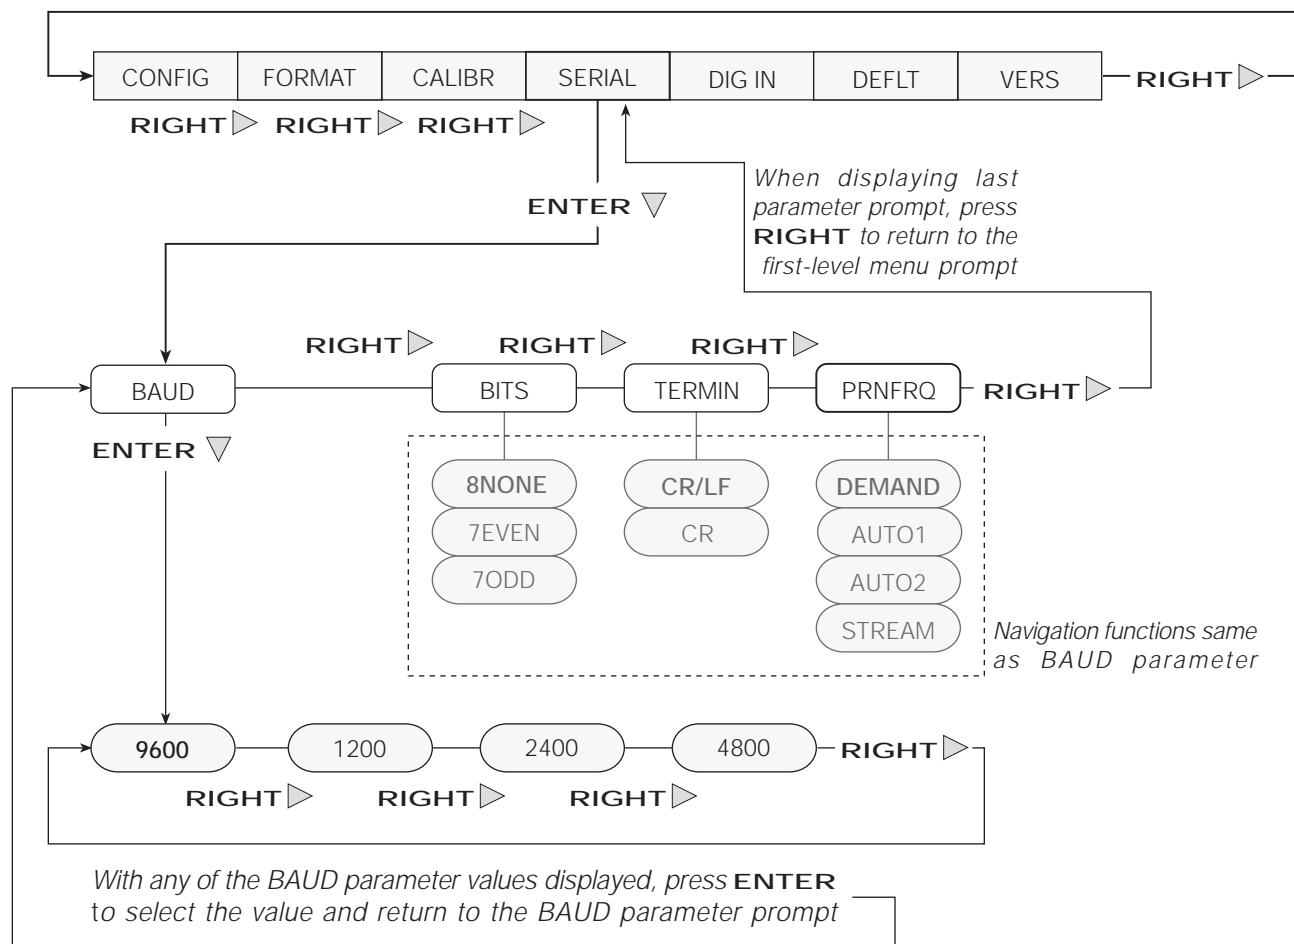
CONFIG FORMAT CALIBR SERIAL DIG IN DEFLT VERS RIGHT ▷

RIGHT ▷ RIGHT ▷ RIGHT ▷

ENTER ▽

When displaying last parameter prompt, press RIGHT to return to the first-level menu prompt

RIGHT ▷ RIGHT ▷ RIGHT ▷

BAUD BITS TERMIN PRNFRQ RIGHT ▷

ENTER ▽

8NONE
7EVEN
7ODD

CR/LF
CR

DEMAND
AUTO1
AUTO2
STREAM

Navigation functions same as BAUD parameter

9600 1200 2400 4800 RIGHT ▷

RIGHT ▷ RIGHT ▷ RIGHT ▷

With any of the BAUD parameter values displayed, press ENTER to select the value and return to the BAUD parameter prompt